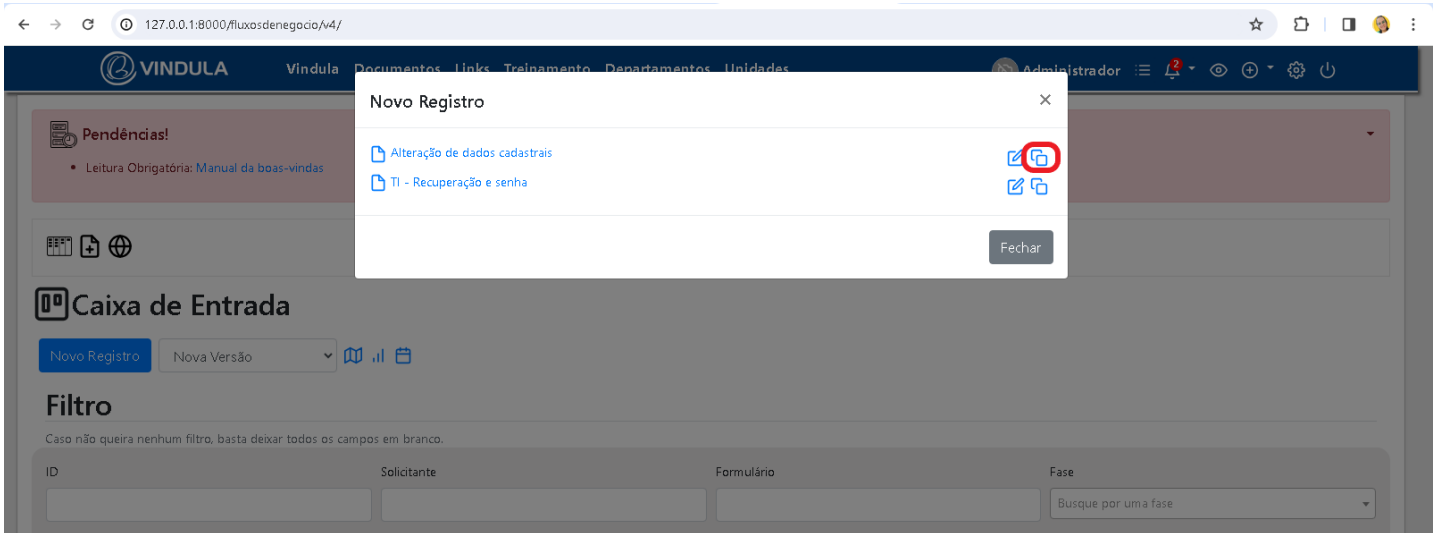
127.0.0.1:8000/fluxosdenegocio/v4/

VINDULA Vindula Documentos Links Treinamento Departamentos Unidades Administrador 2

Pendências!

• Leitura Obrigatória: Manual da boas-vindas

Caixa de Entrada

Novo Registro Nova Versão

Filtro

Caso não queira nenhum filtro, basta deixar todos os campos em branco.

ID Solicitante Formulário Fase

Busque por uma fase

Novo Registro ×

Alteração de dados cadastrais

TI - Recuperação e senha

Fechar